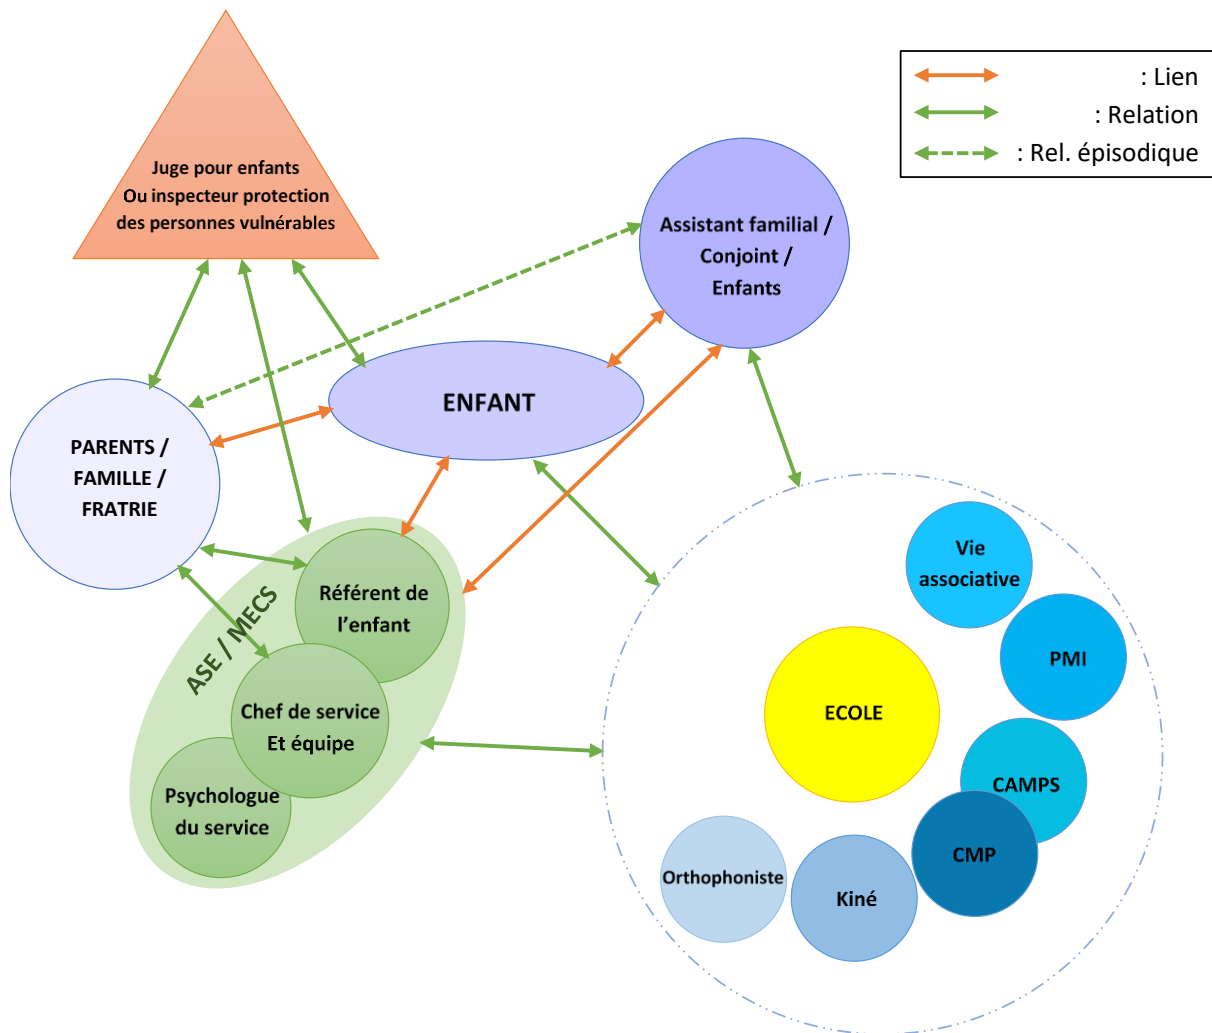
: Lien
: Relation
: Rel. épisodique

Juge pour enfants
Ou inspecteur protection
des personnes vulnérables

Assistant familial /
Conjoint /
Enfants

ENFANT

PARENTS /
FAMILLE /
FRATRIE

ASE / MECS

Référent de
l'enfant

Chef de service
Et équipe

Psychologue
du service

Vie
associative

PMI

ECOLE

CAMPS

CMP

Orthophoniste

Kiné